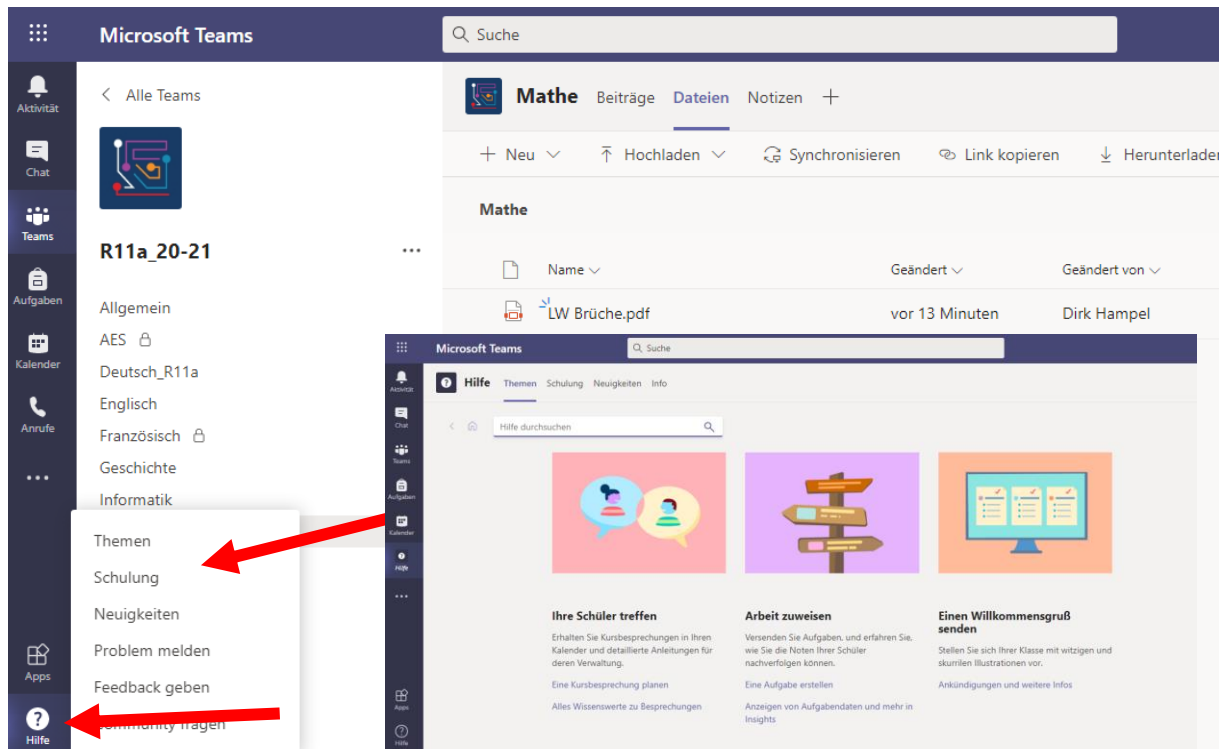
Microsoft Teams

Suche

Aktivität

Chat

Teams

Aufgaben

Kalender

Anrufe

...

Apps

Hilfe

< Alle Teams

R11a_20-21

...

Allgemein

AES

Deutsch_R11a

Englisch

Französisch

Geschichte

Informatik

Themen

Schulung

Neuigkeiten

Problem melden

Feedback geben

Community fragen

Mathe Beiträge Dateien Notizen +

+ Neu ⌄ Hochladen ⌄ Synchronisieren Link kopieren Herunterladen

Mathe

| Name ⌄ | Geändert ⌄ | Geändert von ⌄ |
|---|---|---|
| LW Brüche.pdf | vor 13 Minuten | Dirk Hampel |

Microsoft Teams

Suche

Aktivität

Chat

Teams

Aufgaben

Kalender

Hilfe

...

Apps

Hilfe

Hilfe Themen Schulung Neuigkeiten Info

Hilfe durchsuchen

Ihre Schüler treffen

Erhalten Sie Kursbesprechungen in Ihren Kalender und detaillierte Anleitungen für deren Verwaltung.

Eine Kursbesprechung planen

Alles Wissenswerte zu Besprechungen

Arbeit zuweisen

Versenden Sie Aufgaben, und erfahren Sie, wie Sie die Noten Ihrer Schüler nachverfolgen können.

Eine Aufgabe erstellen

Anzeigen von Aufgabendaten und mehr in Insights

Einen Willkommensgruß senden

Stellen Sie sich Ihrer Klasse mit witzigen und skurrilen Illustrationen vor.

Ankündigungen und weitere Infos